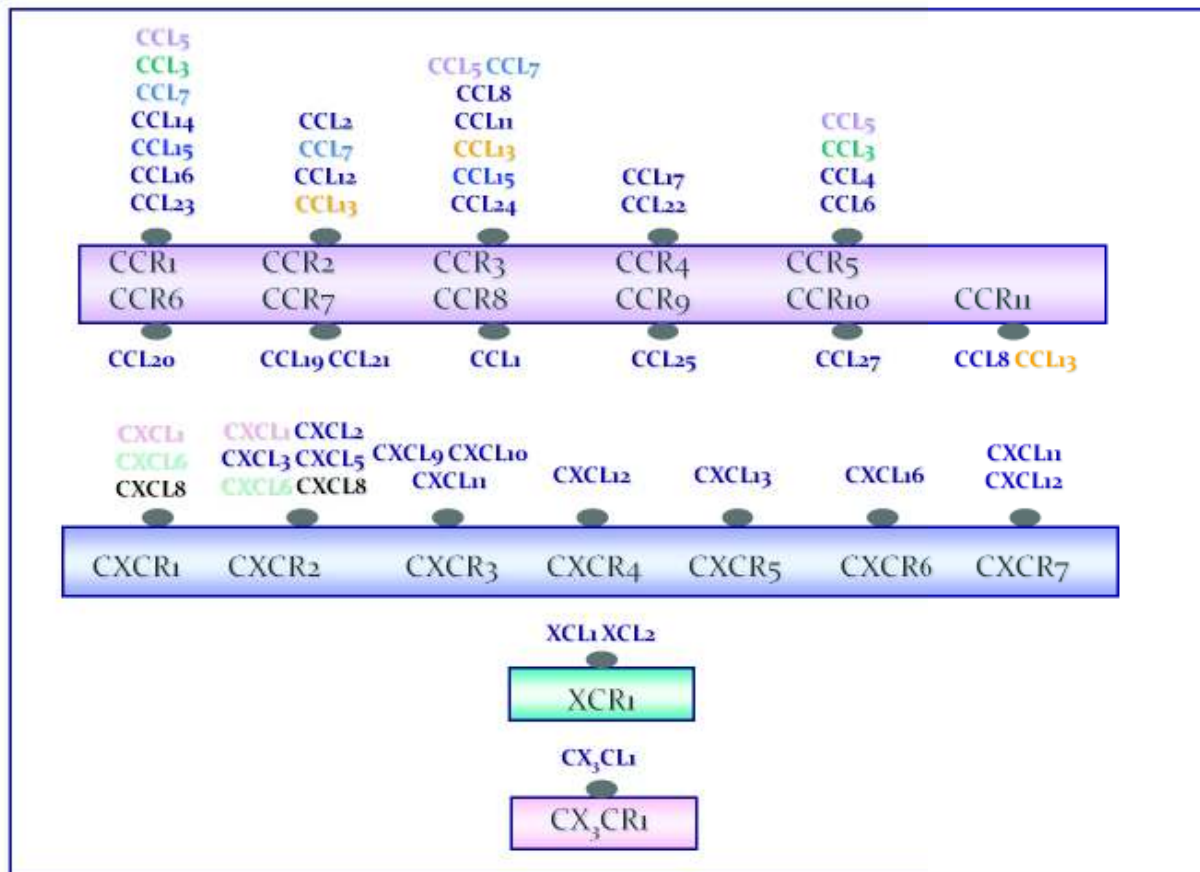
CCL5
CCL3
CCL7
CCL14
CCL15
CCL16
CCL23

CCL2
CCL7
CCL12
CCL13

CCL5 CCL7
CCL8
CCL11
CCL13
CCL15
CCL24

CCL17
CCL22

CCL5
CCL3
CCL4
CCL6

CCR1 CCR2 CCR3 CCR4 CCR5
CCR6 CCR7 CCR8 CCR9 CCR10 CCR11

CCL20 CCL19 CCL21 CCL1 CCL25 CCL27 CCL8 CCL13

CXCL1
CXCL6
CXCL8

CXCL1 CXCL2
CXCL3 CXCL5
CXCL6 CXCL8

CXCL9 CXCL10
CXCL11

CXCL12

CXCL13

CXCL16

CXCL11
CXCL12

CXCR1 CXCR2 CXCR3 CXCR4 CXCR5 CXCR6 CXCR7

XCL1 XCL2

XCR1

$CX_3CL1$

$CX_3CR1$